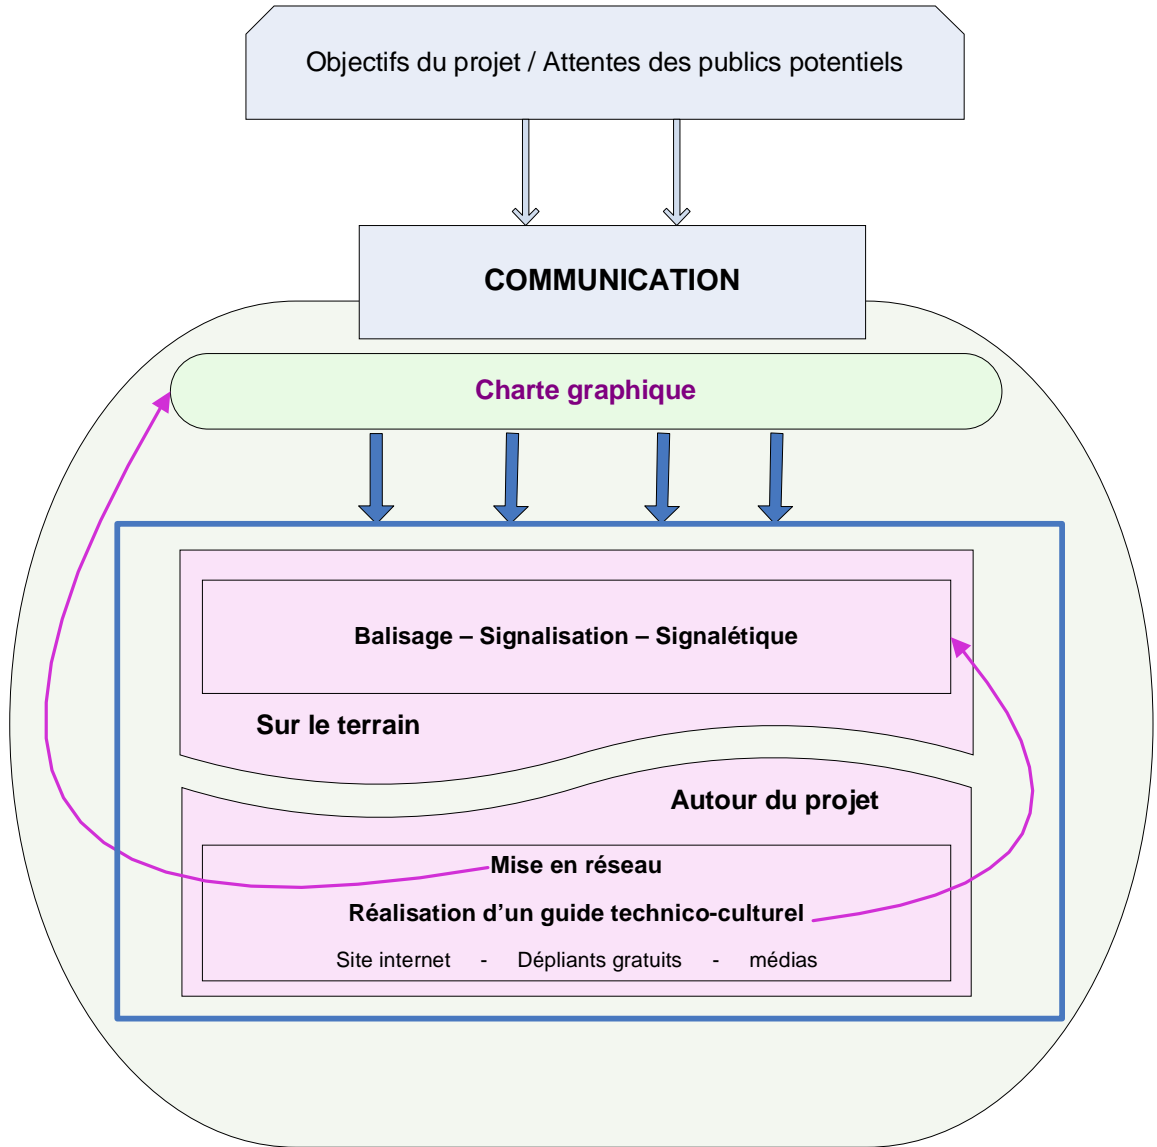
Objectifs du projet / Attentes des publics potentiels

COMMUNICATION

Charte graphique

Balisage – Signalisation – Signalétique

Sur le terrain

Autour du projet

Mise en réseau

Réalisation d'un guide technico-culturel

Site internet - Dépliants gratuits - médias